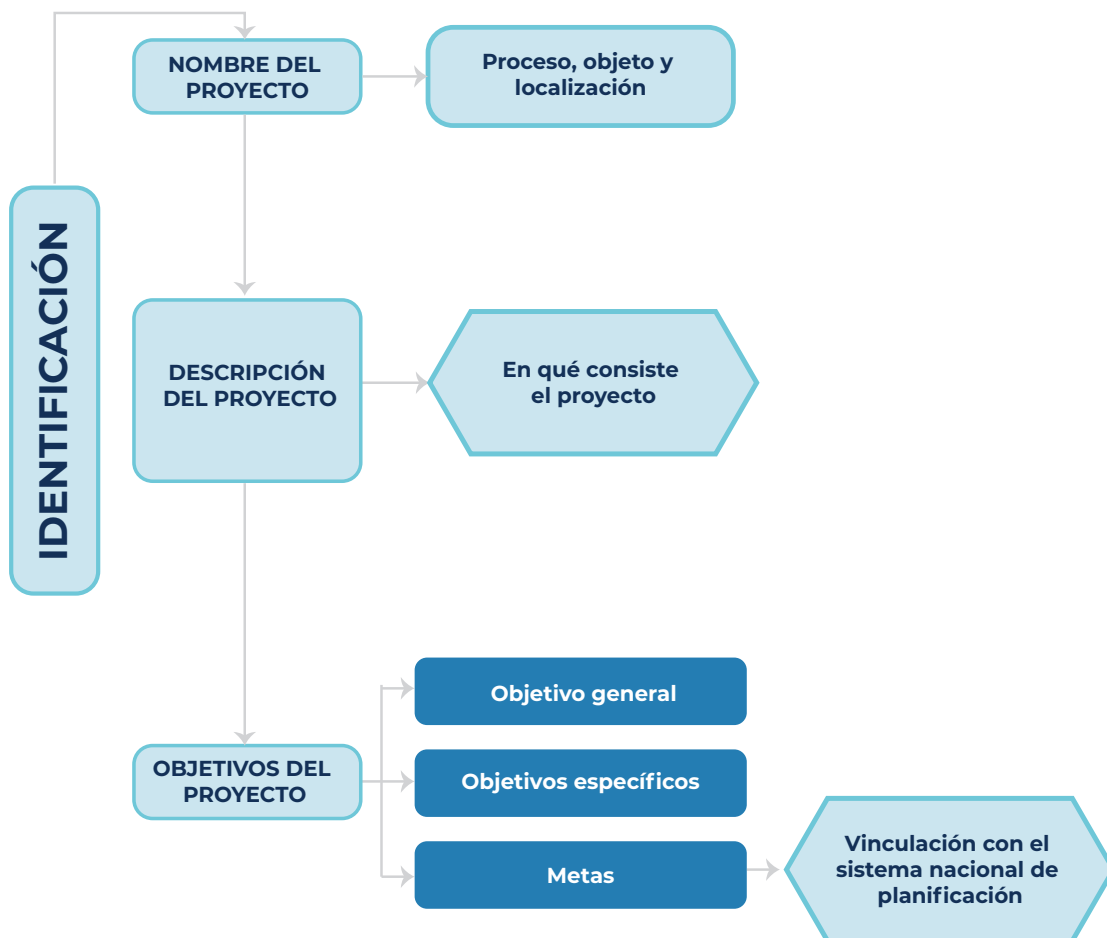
IDENTIFICACIÓN

NOMBRE DEL PROYECTO

Proceso, objeto y localización

DESCRIPCIÓN DEL PROYECTO

En qué consiste el proyecto

OBJETIVOS DEL PROYECTO

Objetivo general

Objetivos específicos

Metas

Vinculación con el sistema nacional de planificación